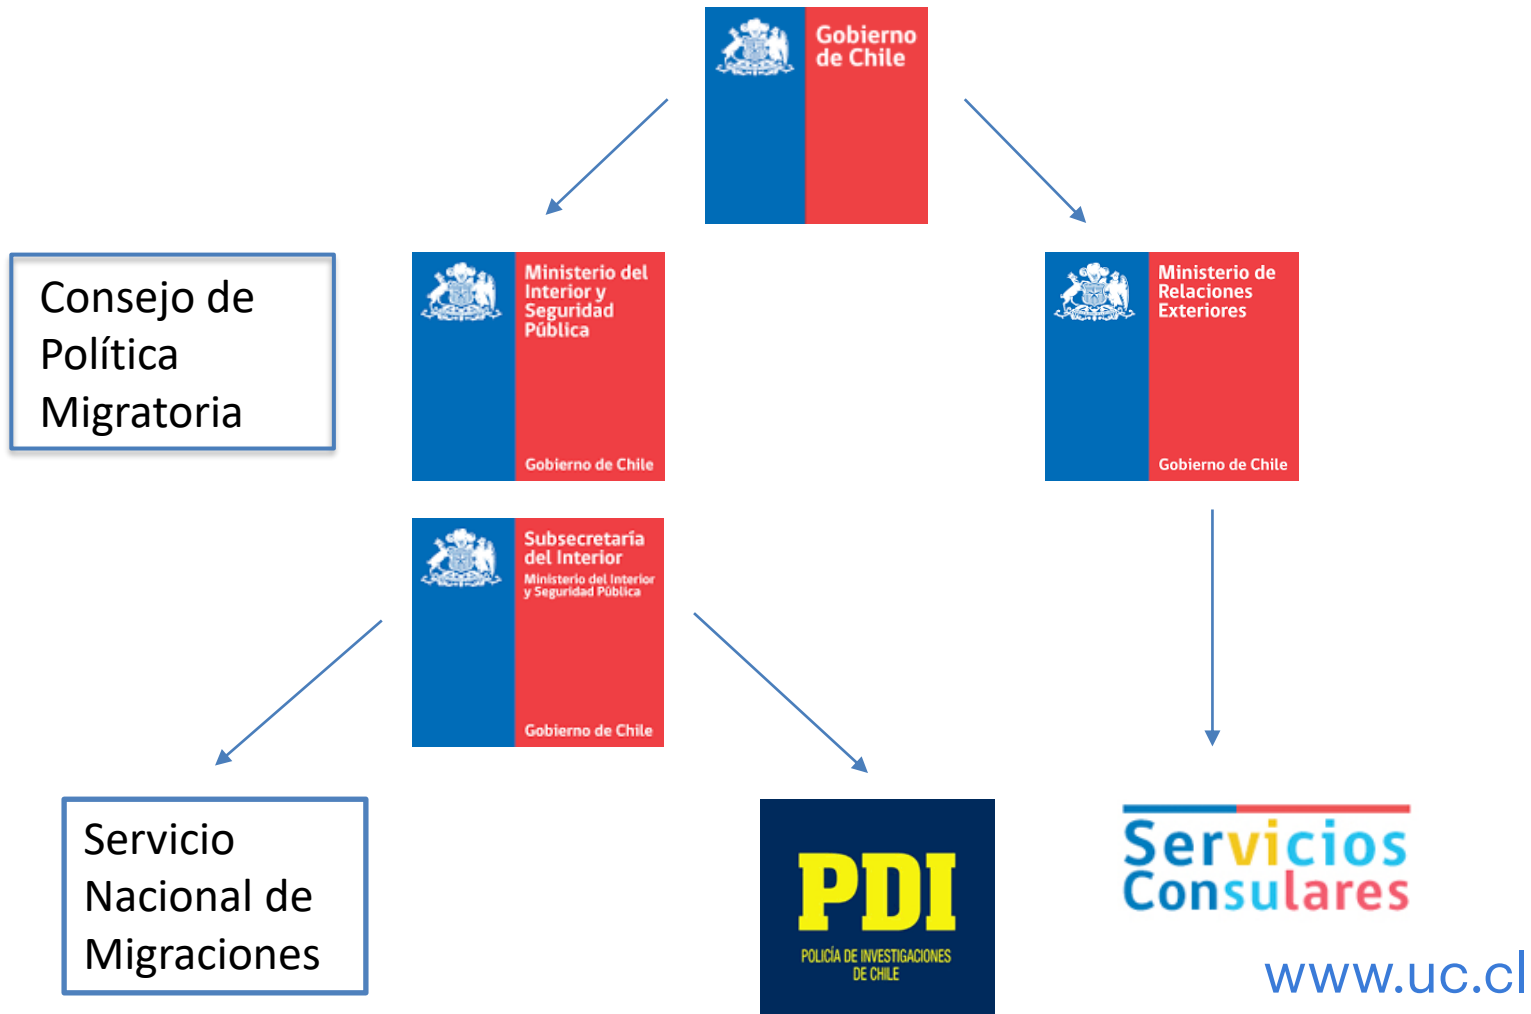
Gobierno de Chile

Consejo de Política Migratoria

Ministerio del Interior y Seguridad Pública

Gobierno de Chile

Ministerio de Relaciones Exteriores

Gobierno de Chile

Subsecretaría del Interior

Ministerio del Interior y Seguridad Pública

Gobierno de Chile

Servicio Nacional de Migraciones

PDI

POLICÍA DE INVESTIGACIONES DE CHILE

Servicios Consulares

www.uc.cl